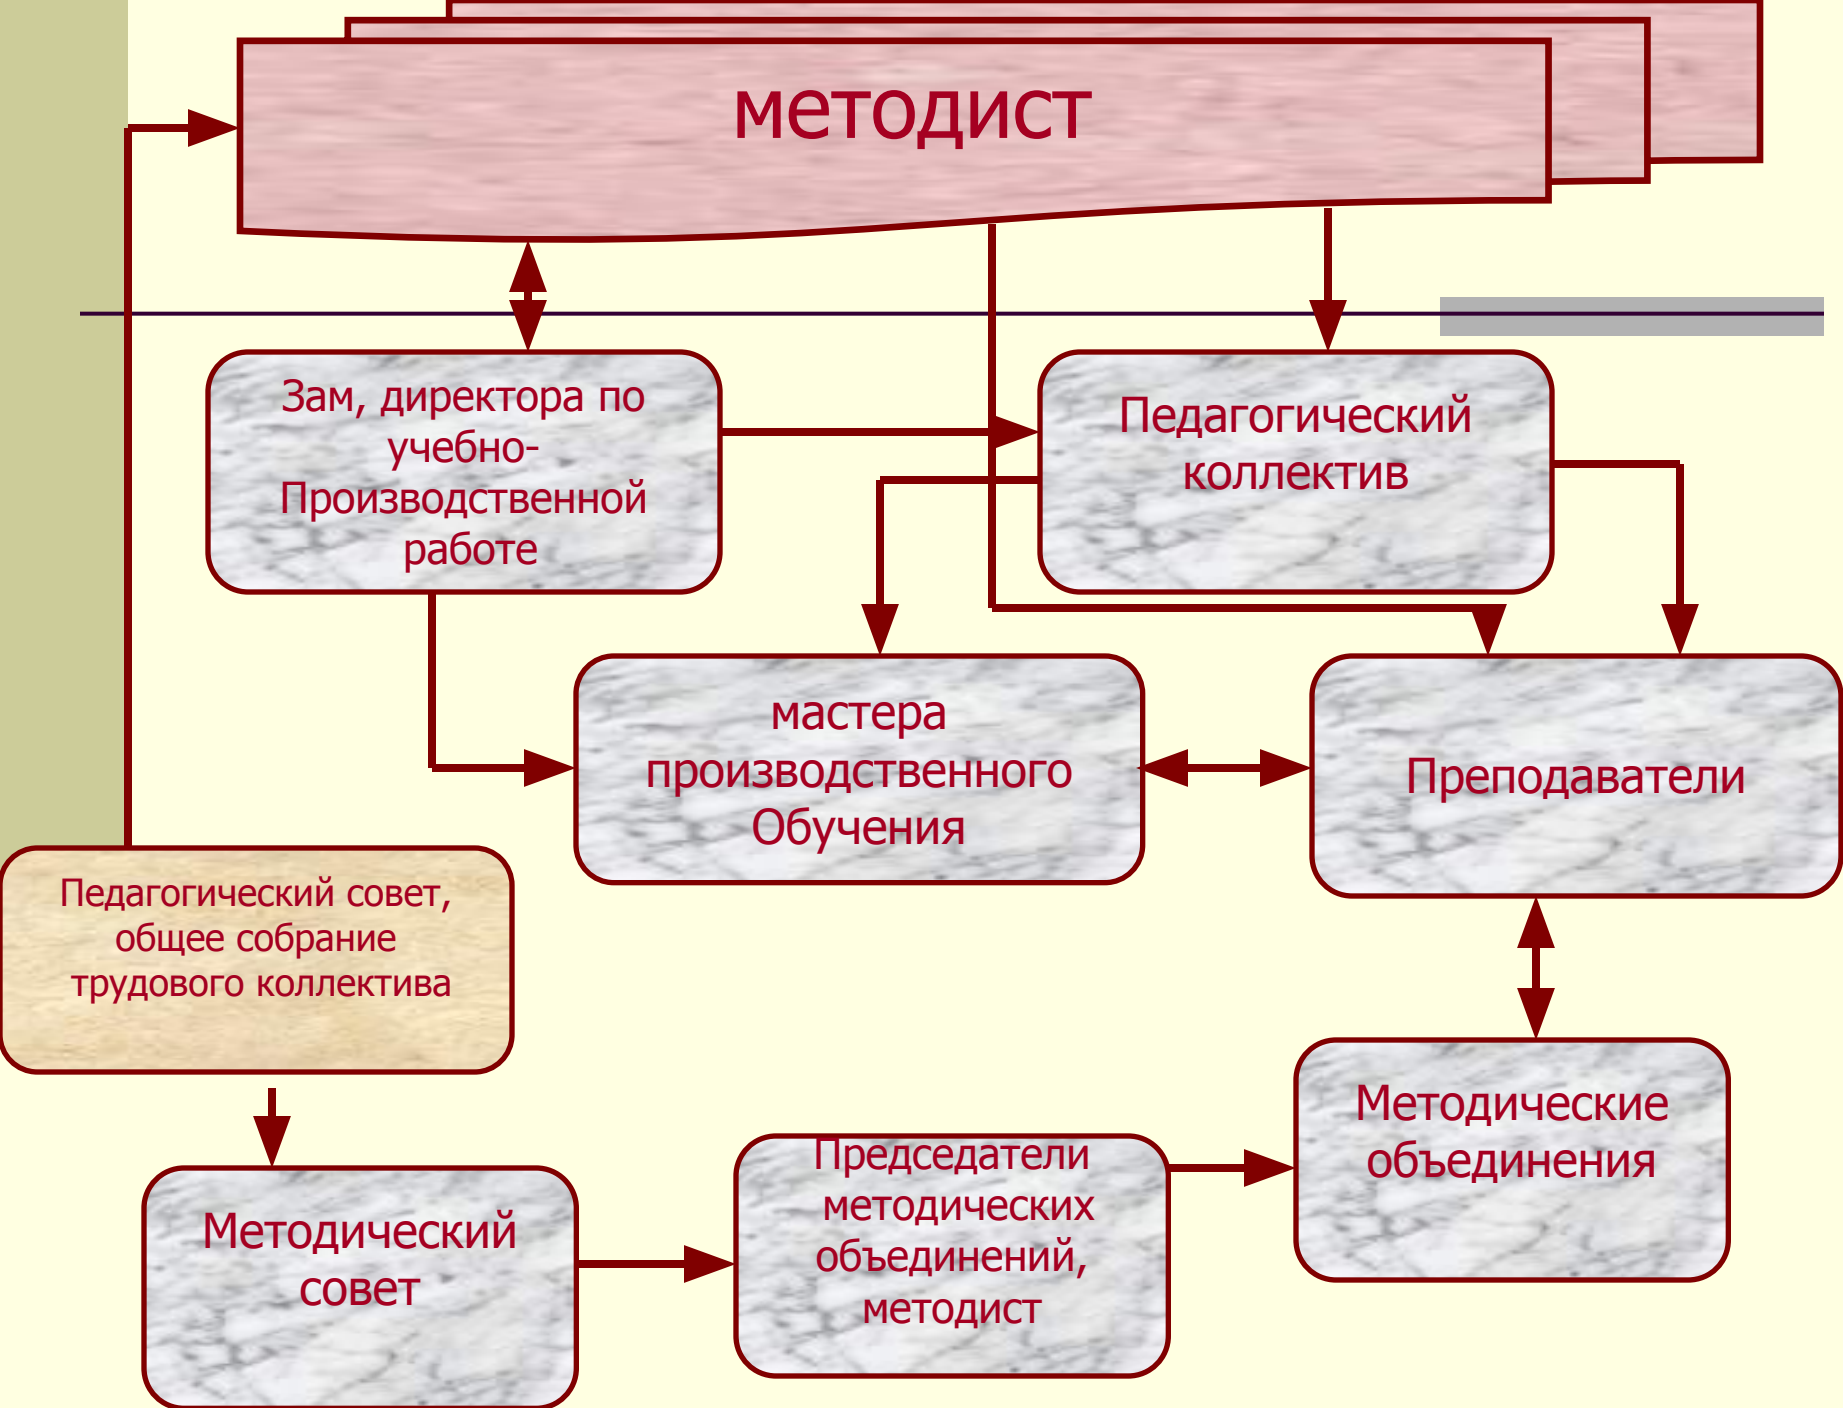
методист

Зам, директора по учебно-Производственной работе

Педагогический коллектив

мастера производственного Обучения

Преподаватели

Педагогический совет, общее собрание трудового коллектива

Методические объединения

Методический совет

Председатели методических объединений, методист